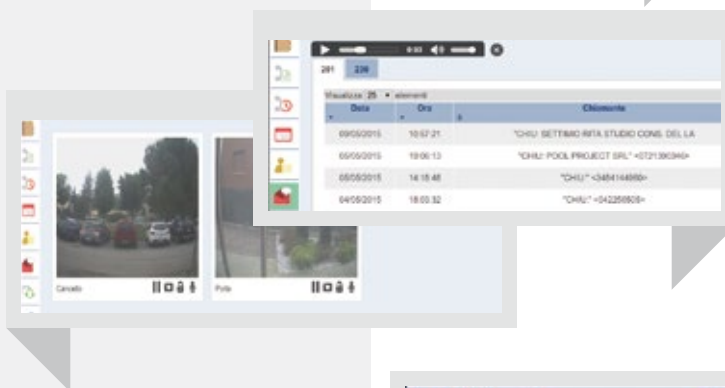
0:00

201 | 230

Visualizza 25 elementi

| Data | Ora | | Chiamante |
|---|---|---|---|
| 09/05/2015 | 10:57:21 | | "CHIU: SETTIMIO RITA STUDIO CONS. DEL LA |
| 05/05/2015 | 19:06:13 | | "CHIU: POOL PROJECT SRL" <0721390346> |
| 05/05/2015 | 14:18:46 | | "CHIU:" <3484144660> |
| 04/05/2015 | 18:03:32 | | "CHIU:" <042256505> |

Cancello

Porta